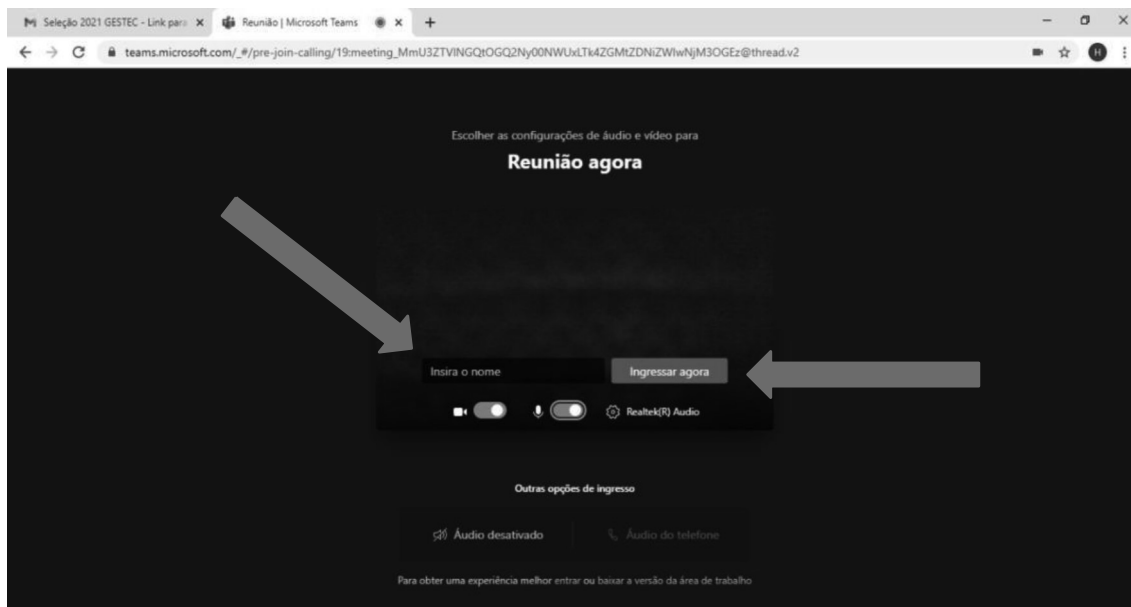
Seleção 2021 GESTEC - Link para ×
Reunião | Microsoft Teams ×
+

teams.microsoft.com/_#/pre-join-calling/19:meeting_MmU3ZTVlNGQtOGQ2Ny00NWUxLTk4ZGMtZDNiZWIwNjM3OGEz@thread.v2

Escolher as configurações de áudio e vídeo para

Reunião agora

Insira o nome

Ingressar agora

Realtek(R) Audio

Outras opções de ingresso

Áudio desativado

Áudio do telefone

Para obter uma experiência melhor entrar ou baixar a versão da área de trabalho